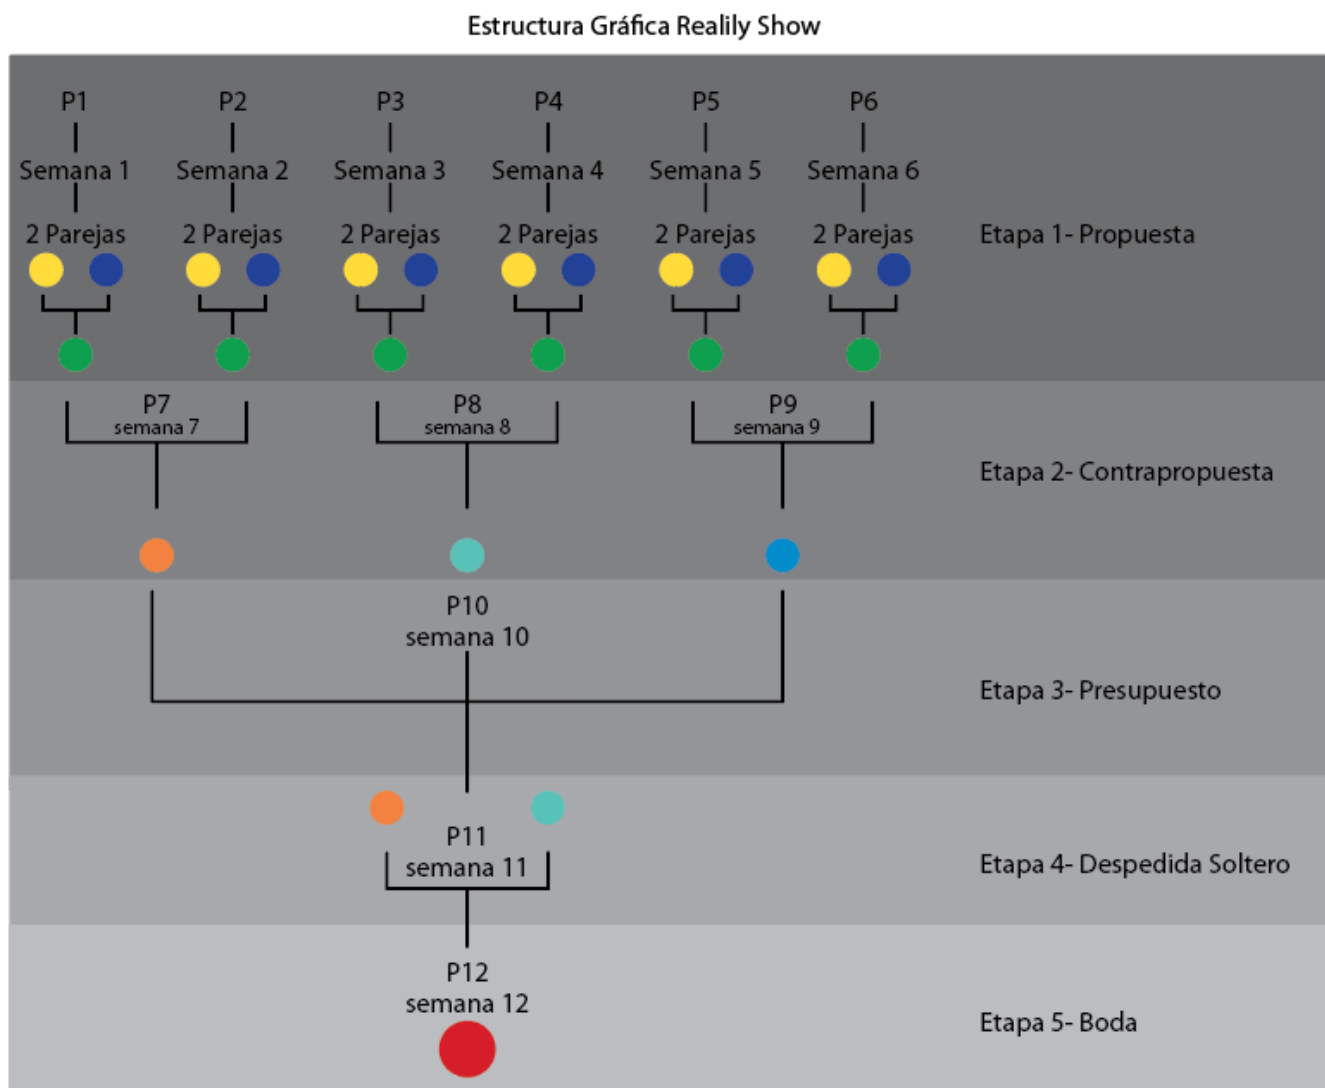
Estructura Gráfica Realily Show

P1
Semana 1
2 Parejas

P2
Semana 2
2 Parejas

P3
Semana 3
2 Parejas

P4
Semana 4
2 Parejas

P5
Semana 5
2 Parejas

P6
Semana 6
2 Parejas

Etapa 1- Propuesta

P7
semana 7

P8
semana 8

P9
semana 9

Etapa 2- Contrapropuesta

P10
semana 10

Etapa 3- Presupuesto

P11
semana 11

Etapa 4- Despedida Soltero

P12
semana 12

Etapa 5- Boda